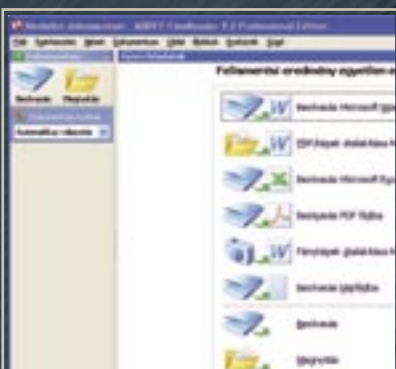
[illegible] - ABBYY FineReader 9.0 Professional Edition
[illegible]
Beolvasás Megnyitás
Automatikus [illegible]
Felismerési eredmény egyetlen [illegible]
Beolvasás Microsoft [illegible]
PDF/képek átalakítása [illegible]
Beolvasás Microsoft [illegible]
Beolvasás PDF fájlba
Fényképek átalakítása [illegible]
Beolvasás képfájlba
Beolvasás
Megnyitás